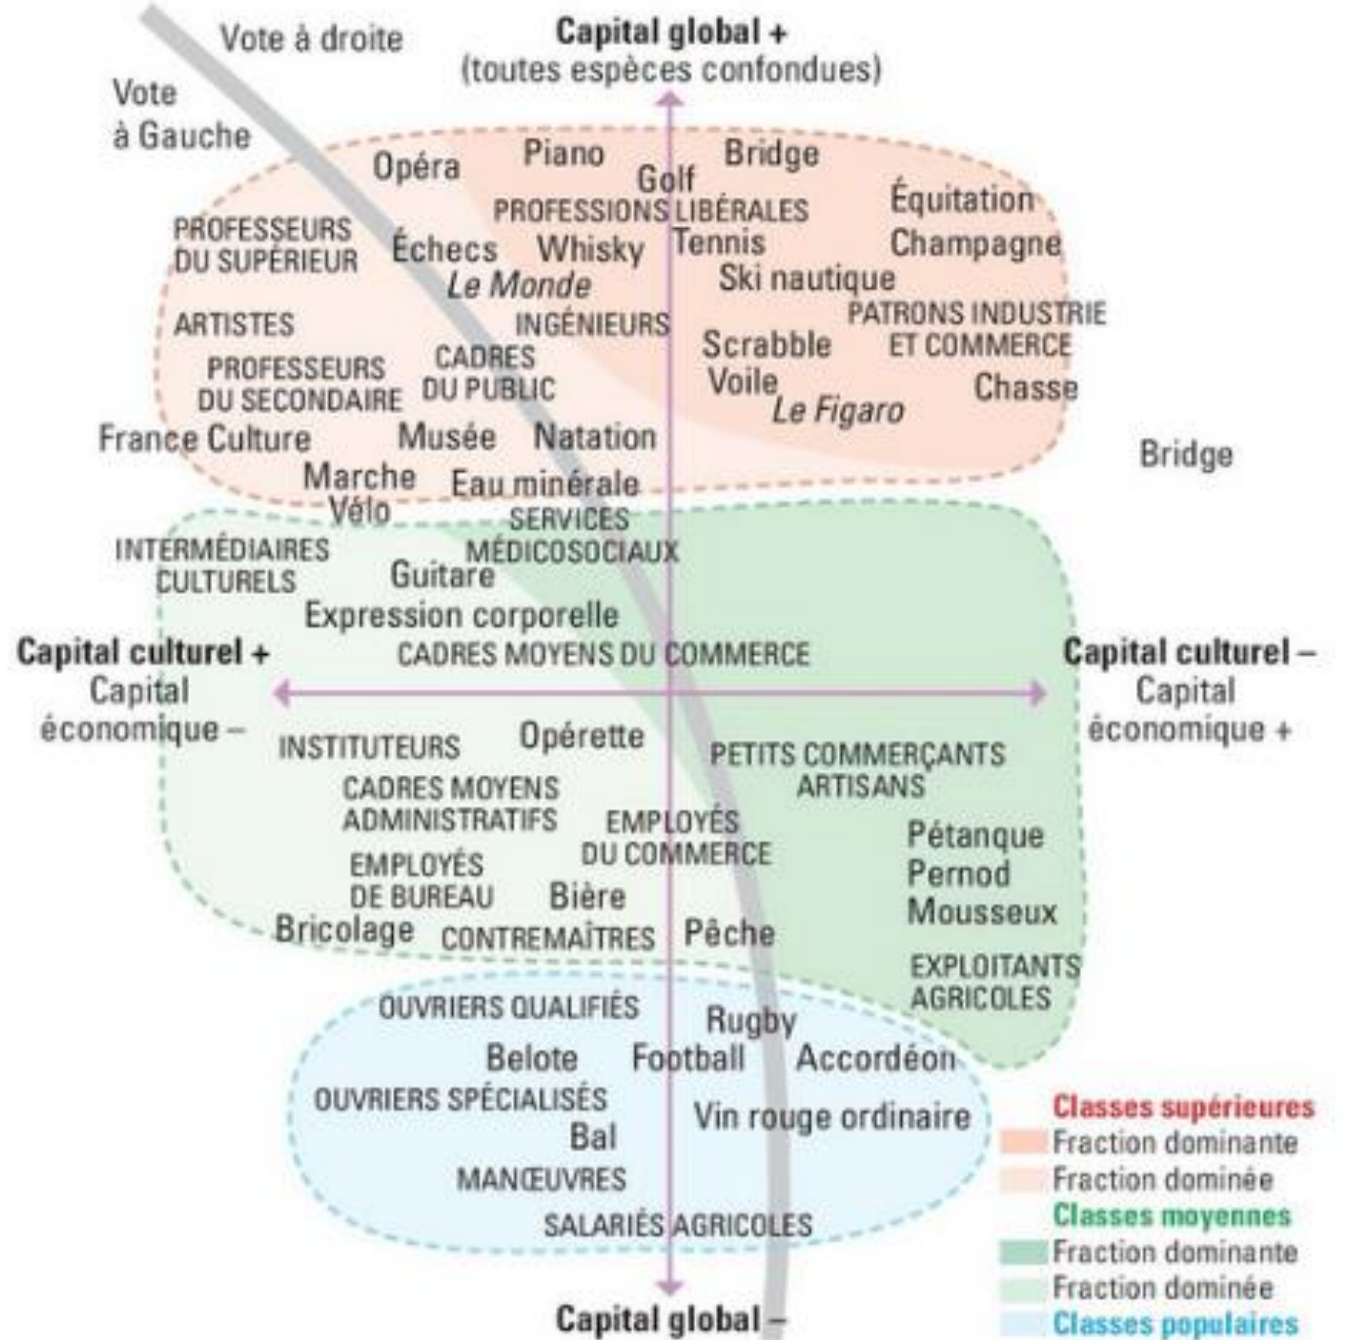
Vote à droite

Vote à Gauche

Capital global +
(toutes espèces confondues)

Opéra Piano Golf Bridge

PROFESSIONS LIBÉRALES

Équitation
Champagne

PROFESSEURS DU SUPÉRIEUR

Échecs Whisky Tennis

Le Monde

Ski nautique

PATRONS INDUSTRIE ET COMMERCE

ARTISTES

INGÉNIEURS

Scrabble

PROFESSEURS DU SECONDAIRE

CADRES DU PUBLIC

Voile

Le Figaro

Chasse

France Culture

Musée Natation

Bridge

Marche

Vélo

Eau minérale

SERVICES MÉDICOSOCIAUX

INTERMÉDIAIRES CULTURELS

Guitare

Expression corporelle

Capital culturel +
Capital économique –

CADRES MOYENS DU COMMERCE

Capital culturel –
Capital économique +

INSTITUTEURS

Opérette

PETITS COMMERÇANTS ARTISANS

CADRES MOYENS ADMINISTRATIFS

EMPLOYÉS DU COMMERCE

Pétanque
Pernod
Mousseux

EMPLOYÉS DE BUREAU

Bière

Bricolage

CONTREMAÎTRES

Pêche

EXPLOITANTS AGRICOLES

OUVRIERS QUALIFIÉS

Rugby

Belote Football Accordéon

OUVRIERS SPÉCIALISÉS

Vin rouge ordinaire

Bal

MANŒUVRES

SALARIÉS AGRICOLES

Capital global –

Classes supérieures
Fraction dominante
Fraction dominée
Classes moyennes
Fraction dominante
Fraction dominée
Classes populaires